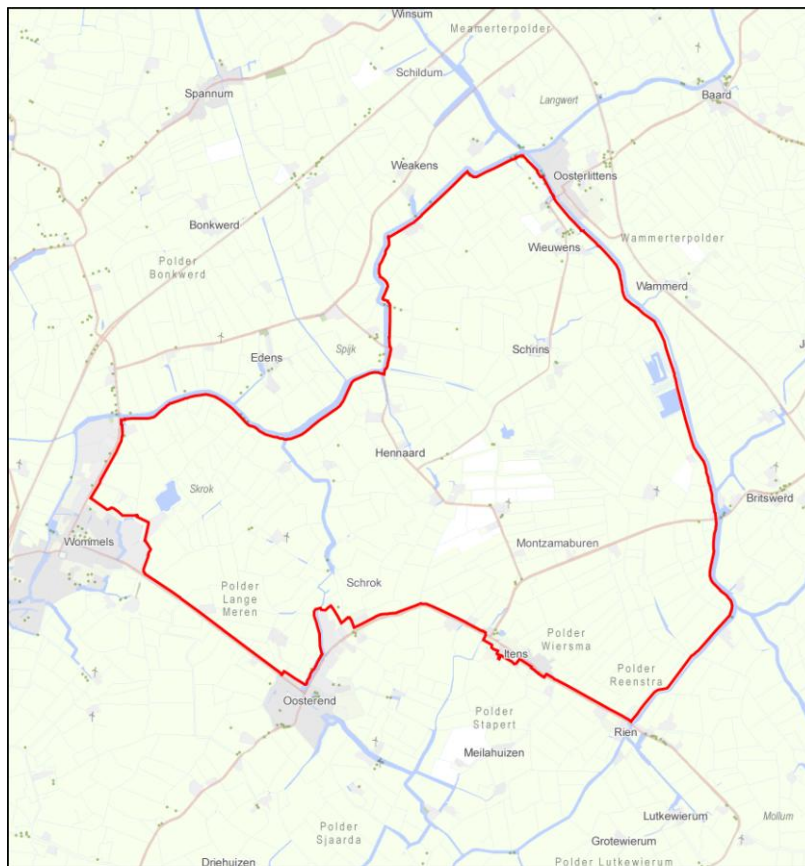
Winsum
Meamerterpolder
Schildum
Spannum
Langwert
Baard
Weakens
Oosterlittens
Bonkwerd
Wieuwens
Wammerterpolder
Polder Bonkwerd
Wammerd
Edens
Spijk
Schrins
Hennaard
Skrok
Britswerd
Wommels
Montzamaburen
Schrok
Polder Lange Meren
Polder Wiersma
Itens
Polder Reenstra
Oosterend
Polder Stapert
Meilahuizen
Rien
Lutkewierum
Mollum
Polder Sjaarda
Grotewierum
Driehuizen
Polder Lutkewierum